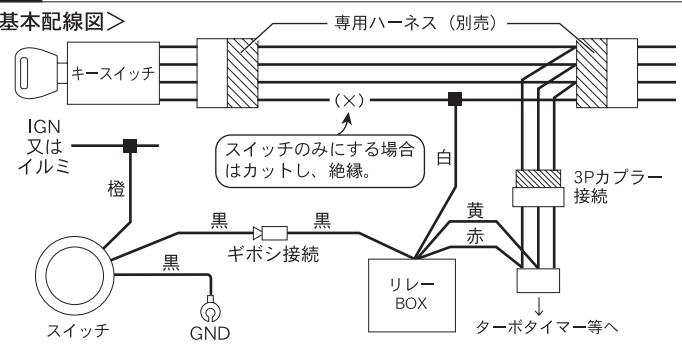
基本配線図＞

専用ハーネス（別売）

キースイッチ

（×）

IGN
又は
イルミ

スイッチのみにする場合はカットし、絶縁。

白

橙

3Pカプラー
接続

黒

黒

ギボシ接続

黄

赤

黒

リレー
BOX

スイッチ

GND

↓
ターボタイマー等へ